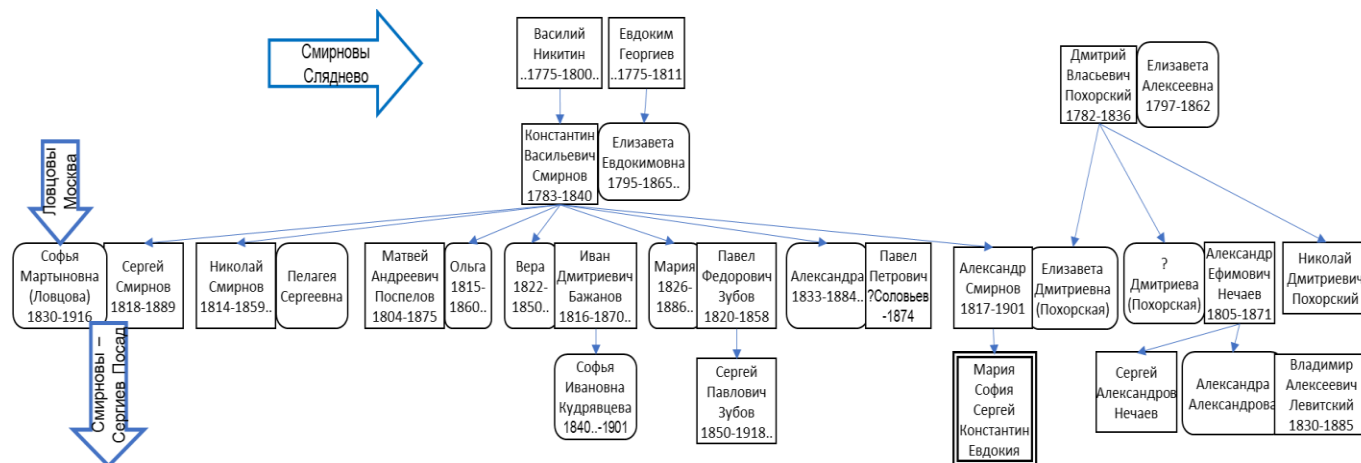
Смирновы Сляднево

Василий Никитин ..1775-1800..

Евдоким Георгиев ..1775-1811

Дмитрий Власьевич Похорский 1782-1836

Елизавета Алексеевна 1797-1862

Ловцовы Москва

Константин Васильевич Смирнов 1783-1840

Елизавета Евдокимовна 1795-1865..

Софья Мартыновна (Ловцова) 1830-1916

Сергей Смирнов 1818-1889

Николай Смирнов 1814-1859..

Пелагея Сергеевна

Матвей Андреевич Поспелов 1804-1875

Ольга 1815-1860..

Вера 1822-1850..

Иван Дмитриевич Бажанов 1816-1870..

Мария 1826-1886..

Павел Федорович Зубов 1820-1858

Александра 1833-1884..

Павел Петрович ?Соловьев -1874

Александр Смирнов 1817-1901

Елизавета Дмитриевна (Похорская)

? Дмитриева (Похорская)

Александр Ефимович Нечаев 1805-1871

Николай Дмитриевич Похорский

Смирновы – Сергиев Посад

Софья Ивановна Кудрявцева 1840..-1901

Сергей Павлович Зубов 1850-1918..

Мария София Сергей Константин Евдокия

Сергей Александров Нечаев

Александра Александрова

Владимир Алексеевич Левитский 1830-1885